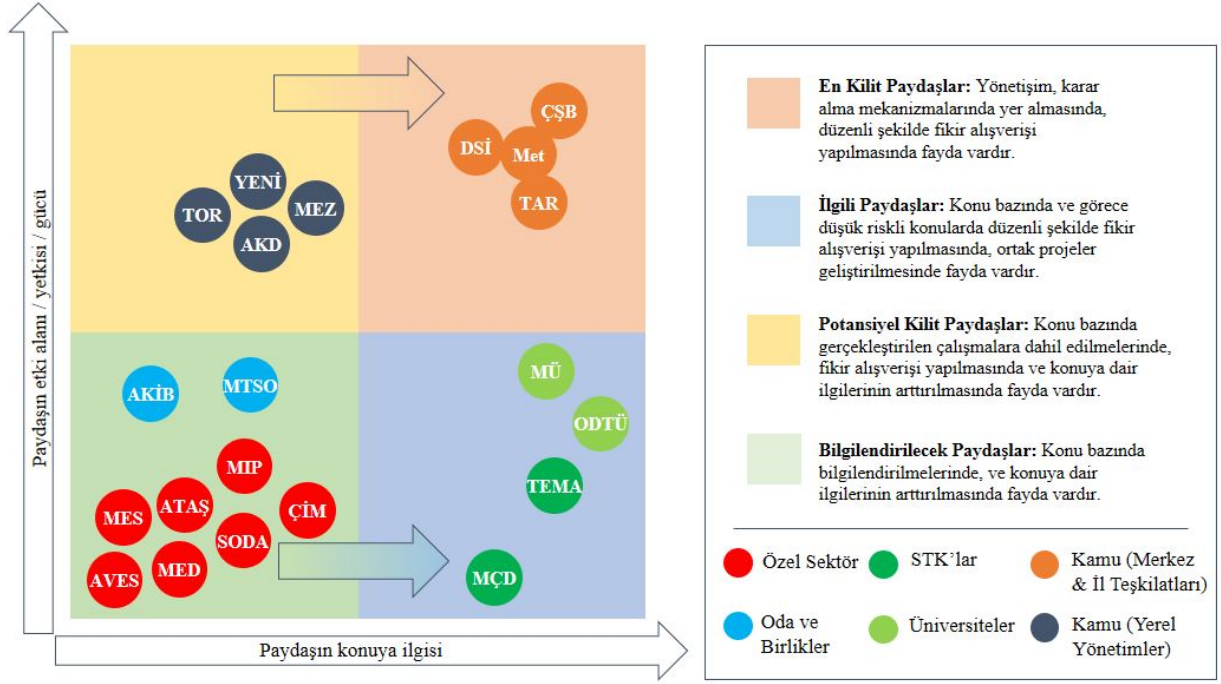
Paydaşın etki alanı / yetkisi / gücü

YENİ
TOR
MEZ
AKD

ÇŞB
DSİ
Met
TAR

AKİB
MTSO
MIP
ATAŞ
MES
ÇİM
SODA
AVES
MED

MÜ
ODTÜ
TEMA
MÇD

Paydaşın konuya ilgisi

En Kilit Paydaşlar: Yönetişim, karar alma mekanizmalarında yer almasında, düzenli şekilde fikir alışverişi yapılmasında fayda vardır.

İlgili Paydaşlar: Konu bazında ve görece düşük riskli konularda düzenli şekilde fikir alışverişi yapılmasında, ortak projeler geliştirilmesinde fayda vardır.

Potansiyel Kilit Paydaşlar: Konu bazında gerçekleştirilen çalışmalara dahil edilmelerinde, fikir alışverişi yapılmasında ve konuya dair ilgilerinin arttırılmasında fayda vardır.

Bilgilendirilecek Paydaşlar: Konu bazında bilgilendirilmelerinde, ve konuya dair ilgilerinin arttırılmasında fayda vardır.

Özel Sektör
STK'lar
Kamu (Merkez & İl Teşkilatları)
Oda ve Birlikler
Üniversiteler
Kamu (Yerel Yönetimler)